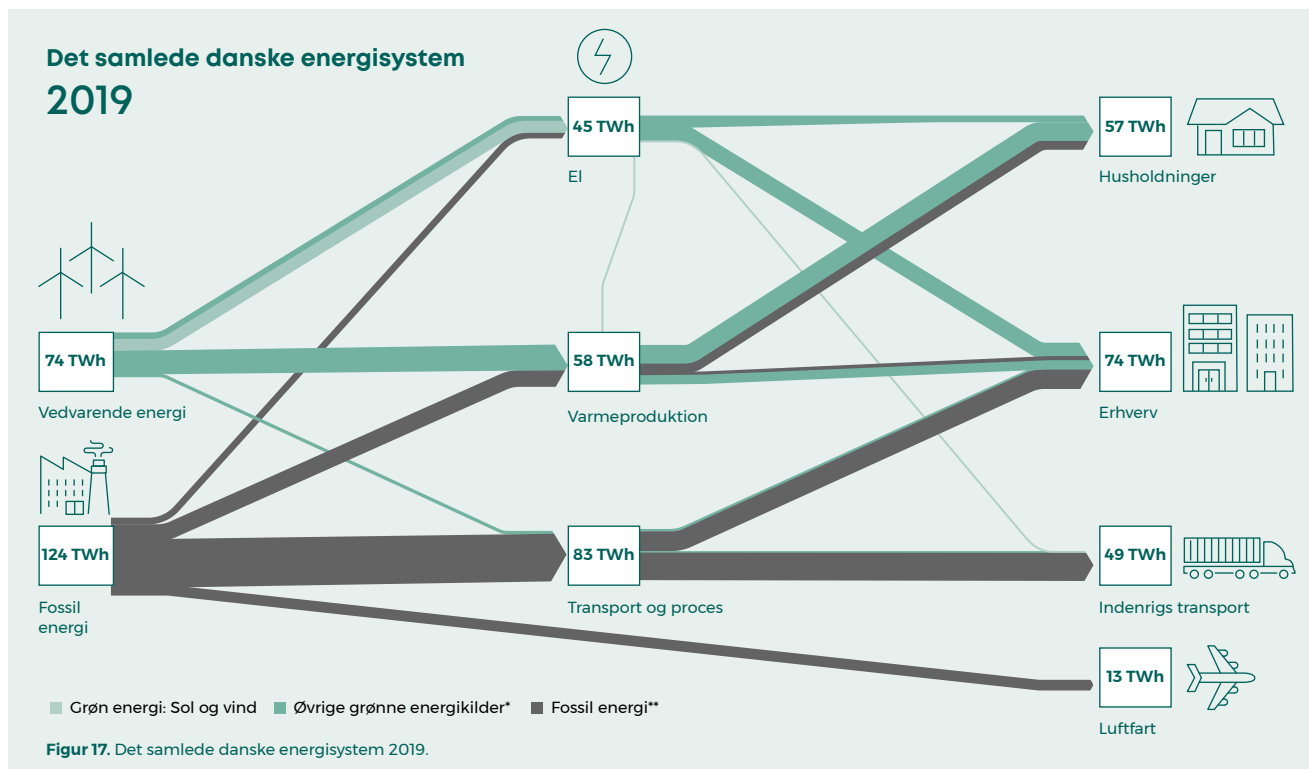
Det samlede danske energisystem
2019

45 TWh
El

57 TWh
Husholdninger

74 TWh
Vedvarende energi

58 TWh
Varmeproduktion

74 TWh
Erhverv

124 TWh
Fossil energi

83 TWh
Transport og proces

49 TWh
Indenrigs transport

13 TWh
Luftfart

Grøn energi: Sol og vind
Øvrige grønne energikilder*
Fossil energi**

Figur 17. Det samlede danske energisystem 2019.